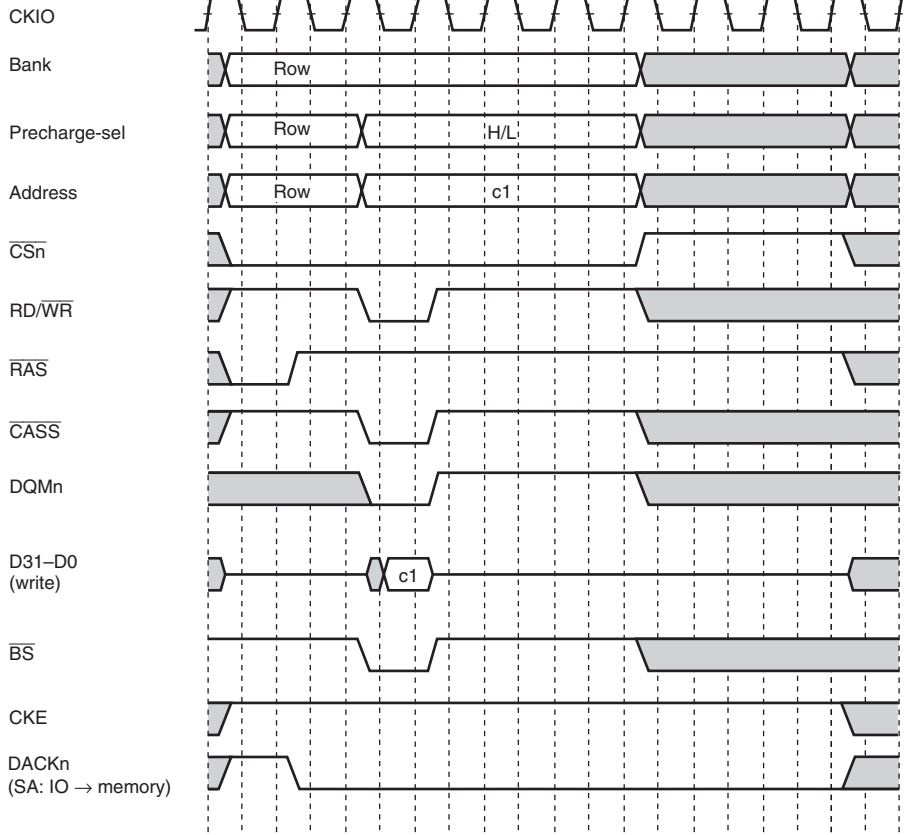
CKIO

Bank

Row

Precharge-sel

Row

H/L

Address

Row

c1

$\overline{CSn}$

RD/$\overline{WR}$

$\overline{RAS}$

$\overline{CASS}$

DQMn

D31–D0
(write)

c1

$\overline{BS}$

CKE

DACKn
(SA: IO $\rightarrow$ memory)